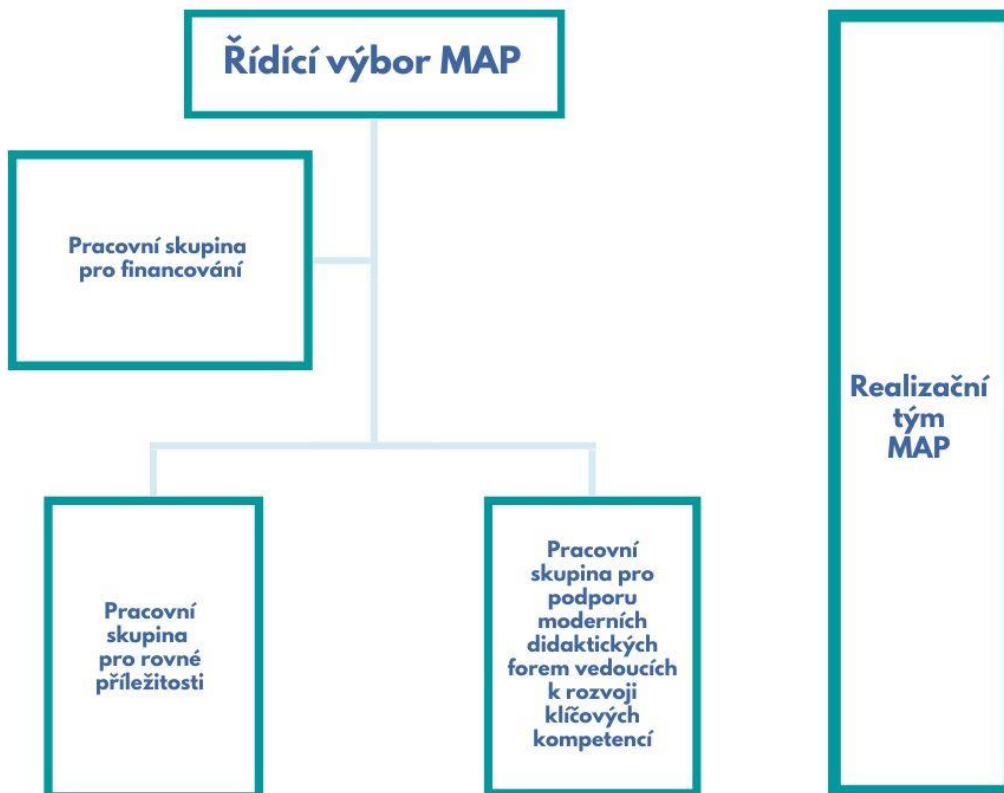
Řídící výbor MAP

Pracovní skupina pro financování

Pracovní skupina pro rovné příležitosti

Pracovní skupina pro podporu moderních didaktických forem vedoucích k rozvoji klíčových kompetencí

Realizační tým MAP